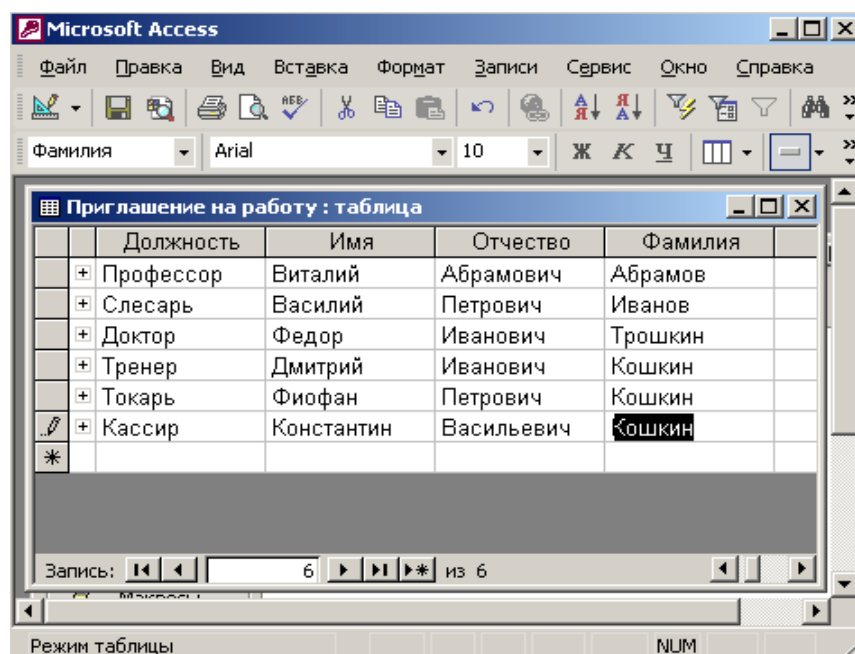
Microsoft Access

Файл Правка Вид Вставка Формат Записи Сервис Окно Справка

Фамилия Arial 10 Ж К Ч

Приглашение на работу : таблица

| Должность | Имя | Отчество | Фамилия |
|---|---|---|---|
| Профессор | Виталий | Абрамович | Абрамов |
| Слесарь | Василий | Петрович | Иванов |
| Доктор | Федор | Иванович | Трошкин |
| Тренер | Дмитрий | Иванович | Кошкин |
| Токарь | Фиофан | Петрович | Кошкин |
| Кассир | Константин | Васильевич | Кошкин |

Запись: 6 из 6

Макросы

Режим таблицы NUM